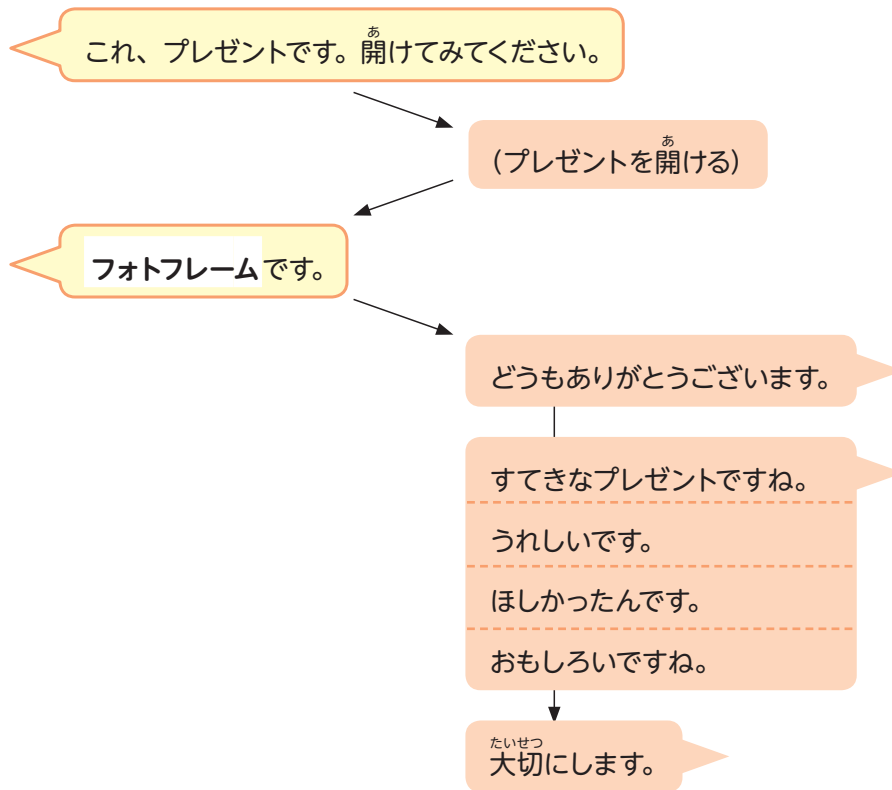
これ、プレゼントです。開(あ)けてみてください。

(プレゼントを開(あ)ける)

フォトフレームです。

どうもありがとうございます。

すてきなプレゼントですね。

うれしいです。

ほしかったんです。

おもしろいですね。

大切(たいせつ)にします。